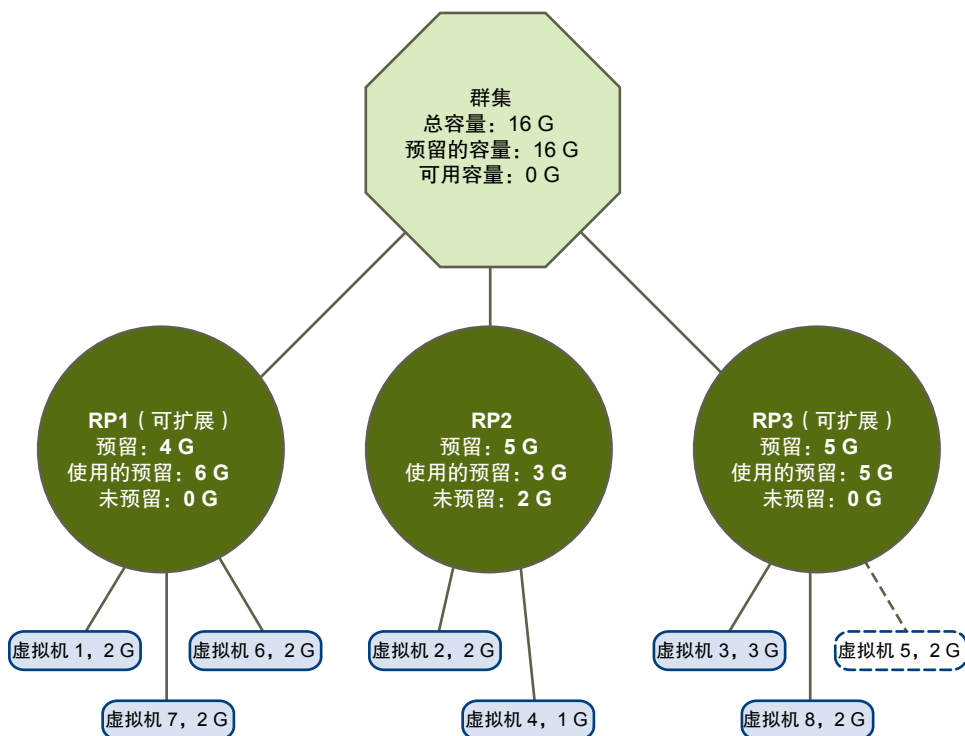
群集
总容量：16 G
预留的容量：16 G
可用容量：0 G

RP1（可扩展）
预留：4 G
使用的预留：6 G
未预留：0 G

RP2
预留：5 G
使用的预留：3 G
未预留：2 G

RP3（可扩展）
预留：5 G
使用的预留：5 G
未预留：0 G

虚拟机 1，2 G

虚拟机 6，2 G

虚拟机 7，2 G

虚拟机 2，2 G

虚拟机 4，1 G

虚拟机 3，3 G

虚拟机 5，2 G

虚拟机 8，2 G